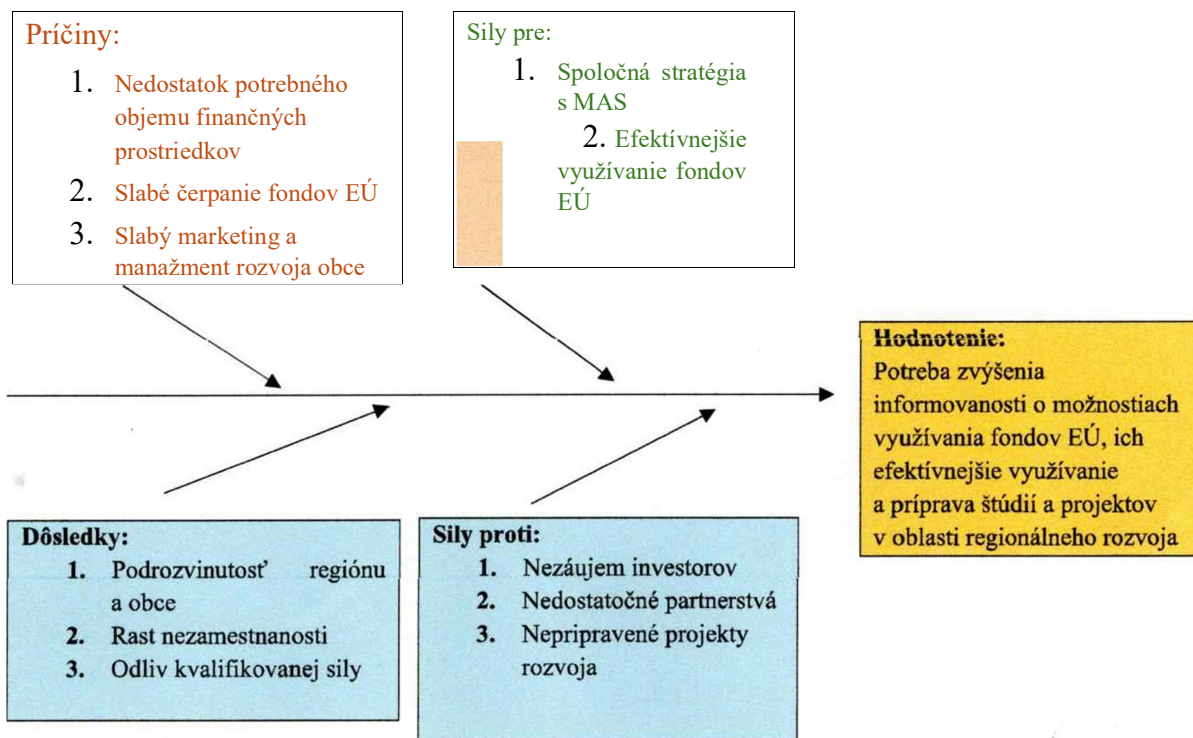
Príčiny:

1. Nedostatok potrebného objemu finančných prostriedkov
2. Slabé čerpanie fondov EÚ
3. Slabý marketing a manažment rozvoja obce

Sily pre:

1. Spoločná stratégia s MAS
2. Efektívnejšie využívanie fondov EÚ

Hodnotenie:
Potreba zvýšenia informovanosti o možnostiach využívania fondov EÚ, ich efektívnejšie využívanie a príprava štúdií a projektov v oblasti regionálneho rozvoja

Dôsledky:

1. Podrozvinutosť regiónu a obce
2. Rast nezamestnanosti
3. Odliv kvalifikovanej sily

Sily proti:

1. Nezáujem investorov
2. Nedostatočné partnerstvá
3. Nepripravené projekty rozvoja